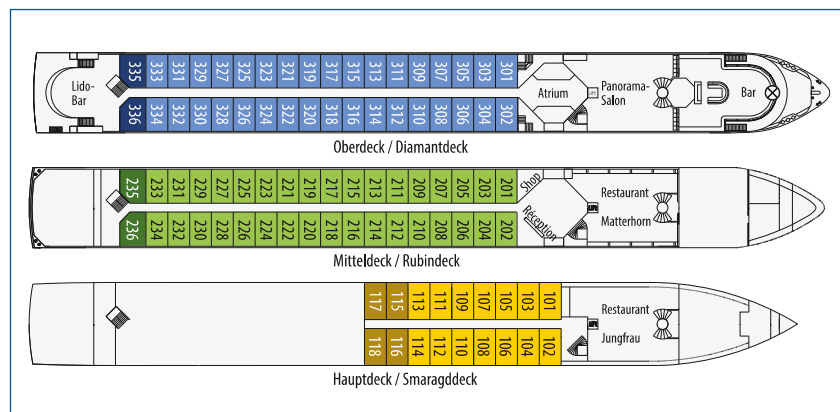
Lido-Bar

335 333 331 329 327 325 323 321 319 317 315 313 311 309 307 305 303 301

336 334 332 330 328 326 324 322 320 318 316 314 312 310 308 306 304 302

Atrium

LIFT

Panorama-Salon

Bar

Oberdeck / Diamantdeck

235 233 231 229 227 225 223 221 219 217 215 213 211 209 207 205 203 201

236 234 232 230 228 226 224 222 220 218 216 214 212 210 208 206 204 202

Shop

Reception

Restaurant

Matterhorn

Mitteldeck / Rubindeck

117 115 113 111 109 107 105 103 101

118 116 114 112 110 108 106 104 102

Restaurant

Jungfrau

Hauptdeck / Smaragddeck